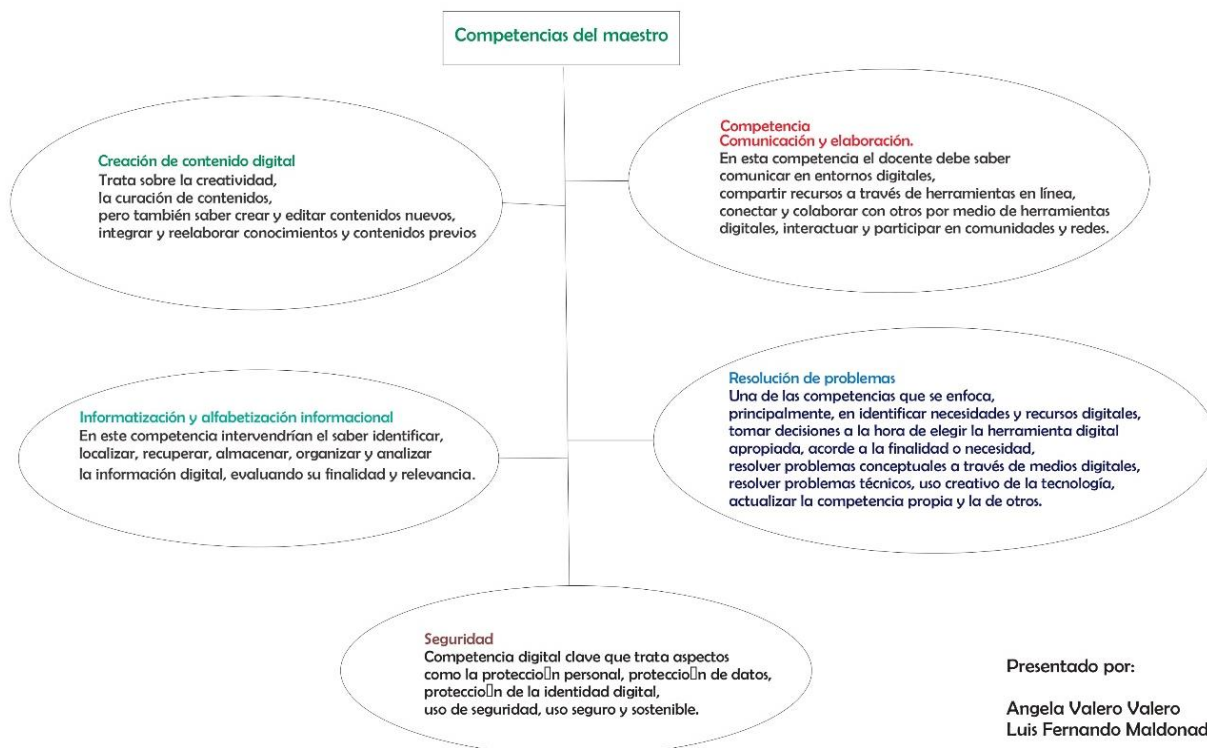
Competencias del maestro

Creación de contenido digital
Trata sobre la creatividad, la curación de contenidos, pero también saber crear y editar contenidos nuevos, integrar y reelaborar conocimientos y contenidos previos

Competencia
Comunicación y elaboración.
En esta competencia el docente debe saber comunicar en entornos digitales, compartir recursos a través de herramientas en línea, conectar y colaborar con otros por medio de herramientas digitales, interactuar y participar en comunidades y redes.

Informatización y alfabetización informacional
En este competencia intervendrían el saber identificar, localizar, recuperar, almacenar, organizar y analizar la información digital, evaluando su finalidad y relevancia.

Resolución de problemas
Una de las competencias que se enfoca, principalmente, en identificar necesidades y recursos digitales, tomar decisiones a la hora de elegir la herramienta digital apropiada, acorde a la finalidad o necesidad, resolver problemas conceptuales a través de medios digitales, resolver problemas técnicos, uso creativo de la tecnología, actualizar la competencia propia y la de otros.

Seguridad
Competencia digital clave que trata aspectos como la protecció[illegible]n personal, protecció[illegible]n de datos, protecció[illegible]n de la identidad digital, uso de seguridad, uso seguro y sostenible.

Presentado por:

Angela Valero Valero
Luis Fernando Maldonad